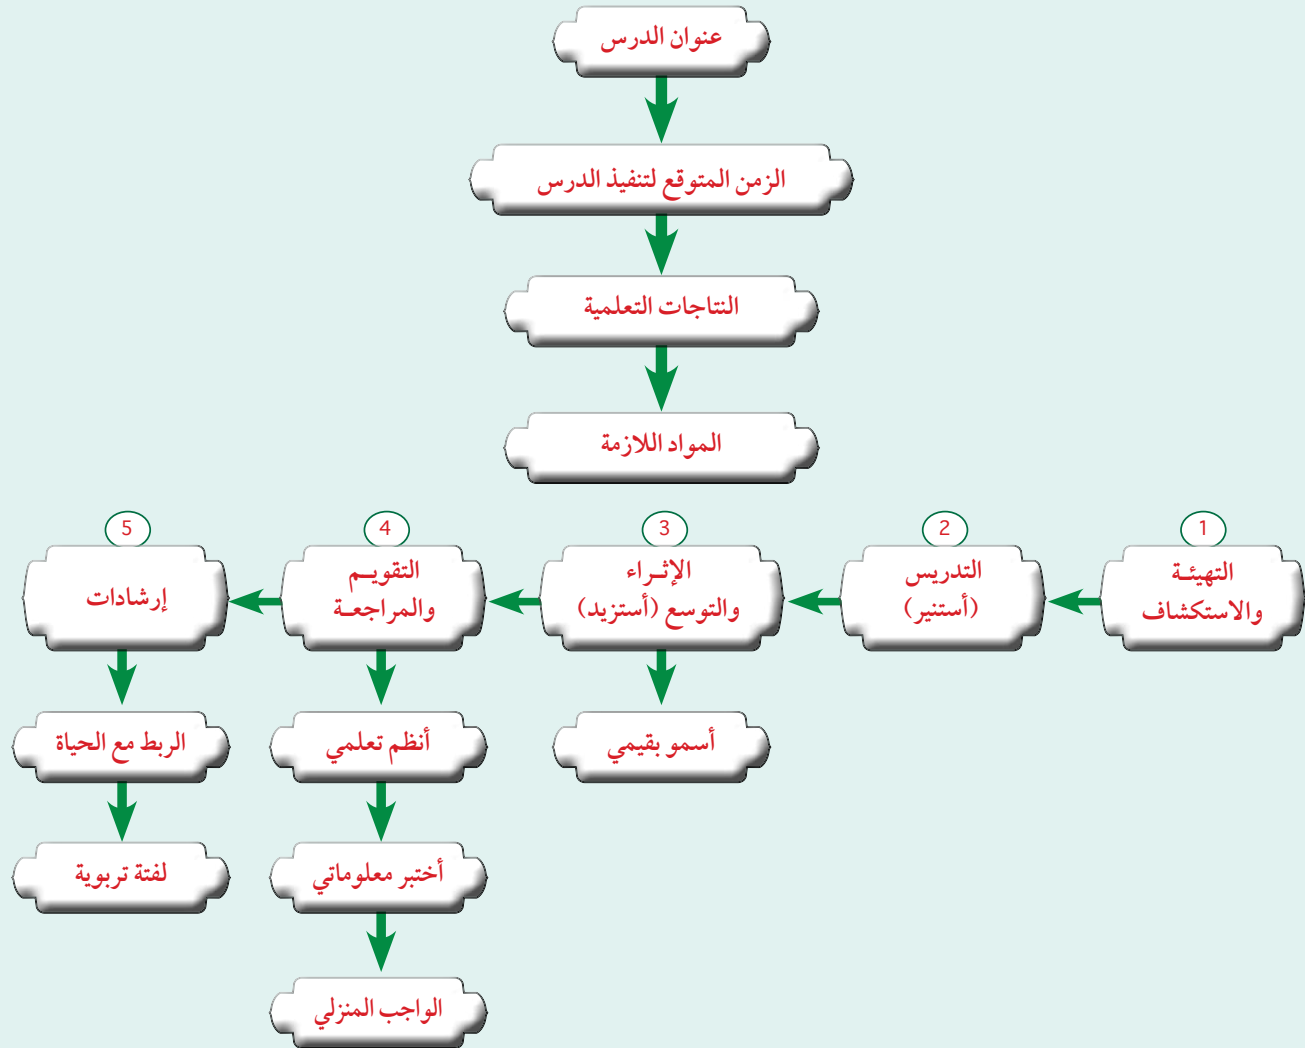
عنوان الدرس

الزمن المتوقع لتنفيذ الدرس

النتاجات التعلمية

المواد اللازمة

1
التهيئة والاستكشاف

2
التدريس (أستنير)

3
الإثراء والتوسع (أستزيد)

4
التقويم والمراجعة

5
إرشادات

أسمو بقيمي

أنظم تعلمي

أختبر معلوماتي

الواجب المنزلي

الربط مع الحياة

لفتة تربوية